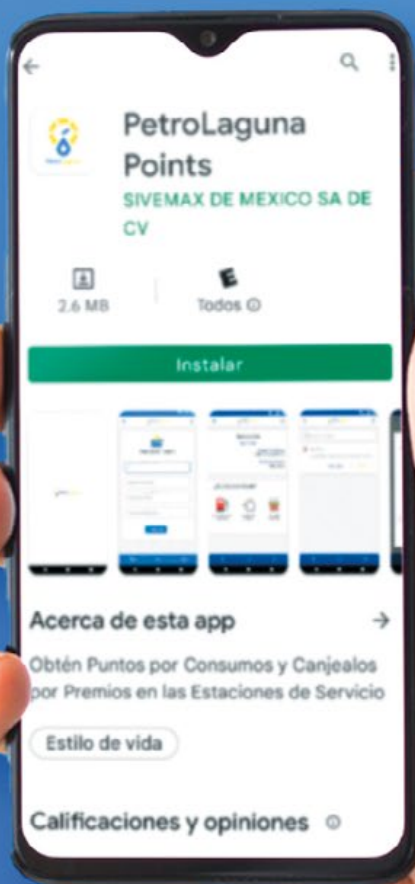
PetroLaguna Points

SIVEMAX DE MEXICO SA DE CV

2.6 MB

E

Todos ⓘ

Instalar

Acerca de esta app

→

Obtén Puntos por Consumos y Canjealos por Premios en las Estaciones de Servicio

Estilo de vida

Calificaciones y opiniones ⓘ